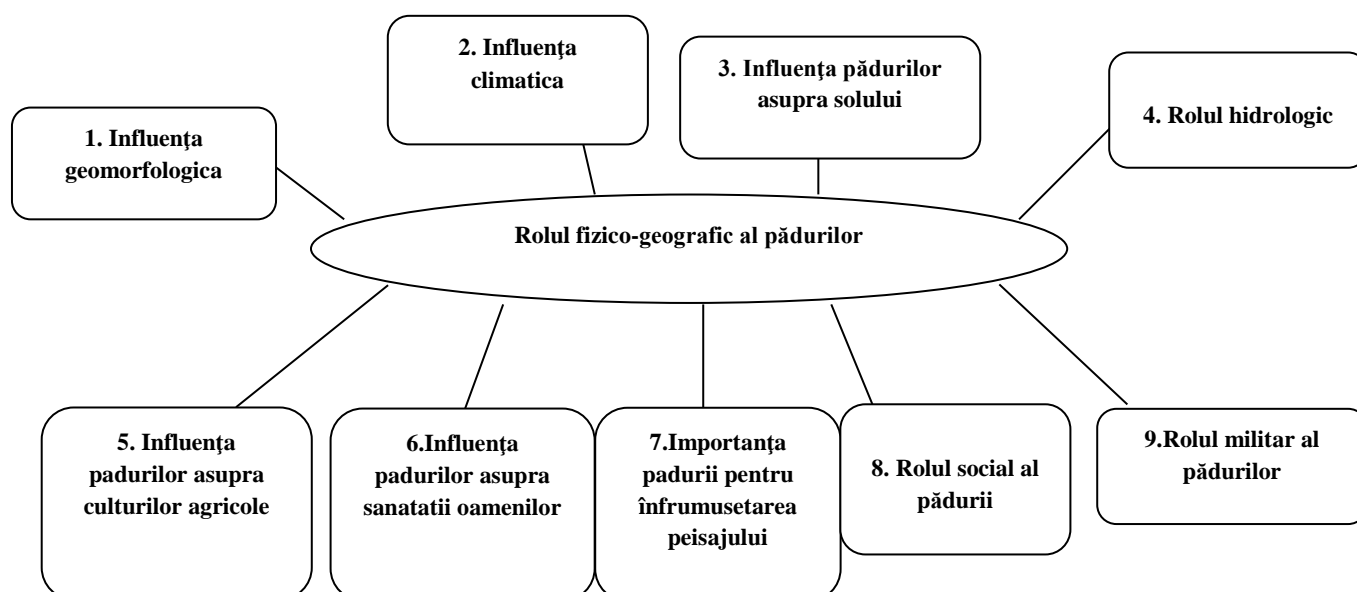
2. Influenţa climatica

3. Influenţa pădurilor asupra solului

1. Influenţa geomorfologica

4. Rolul hidrologic

Rolul fizico-geografic al pădurilor

5. Influenţa padurilor asupra culturilor agricole

6.Influenţa padurilor asupra sanatatii oamenilor

7.Importanţa padurii pentru înfrumusetarea peisajului

8. Rolul social al pădurii

9.Rolul militar al pădurilor